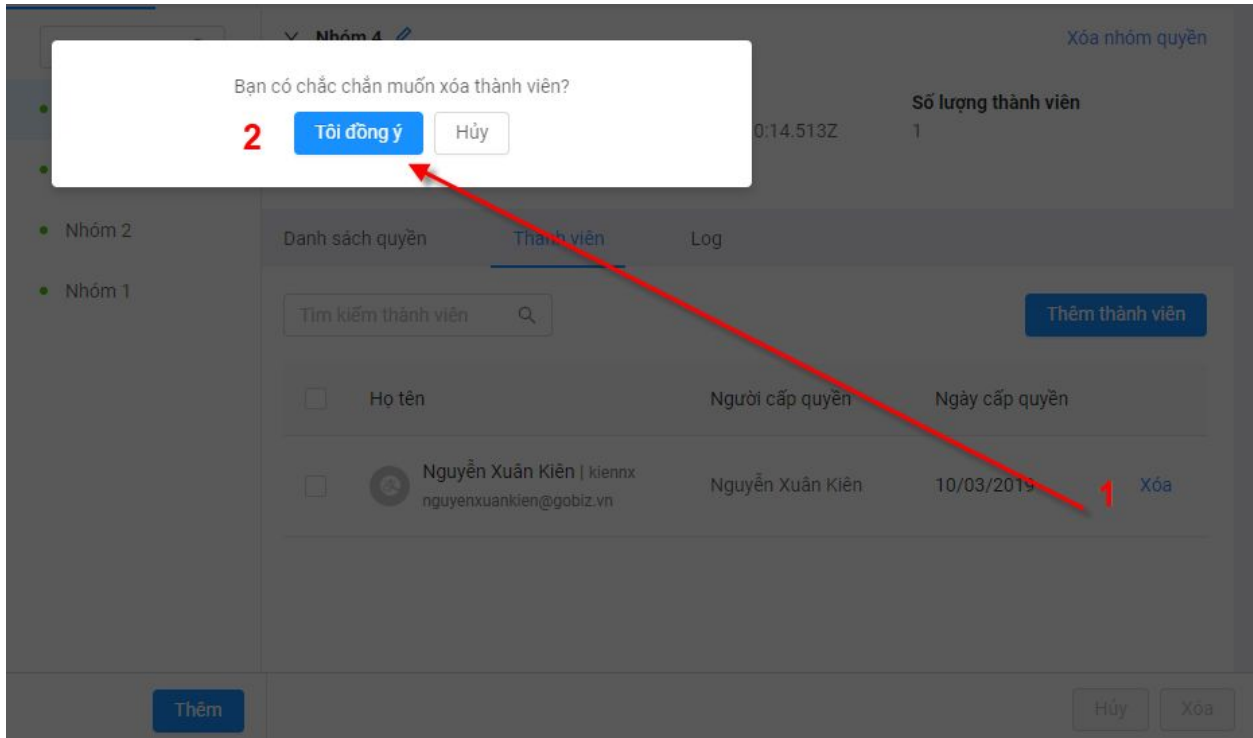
Nhóm 4

Xóa nhóm quyền

Bạn có chắc chắn muốn xóa thành viên?

2 Tôi đồng ý Hủy

0:14.513Z

Số lượng thành viên
1

Nhóm 2

Nhóm 1

Danh sách quyền Thành viên Log

Tìm kiếm thành viên

Thêm thành viên

| | Họ tên | Người cấp quyền | Ngày cấp quyền | |
|---|---|---|---|---|
| | Nguyễn Xuân Kiên \| kiennx nguyenxuankien@gobiz.vn | Nguyễn Xuân Kiên | 10/03/2019 | Xóa |

1

Thêm

Hủy Xóa